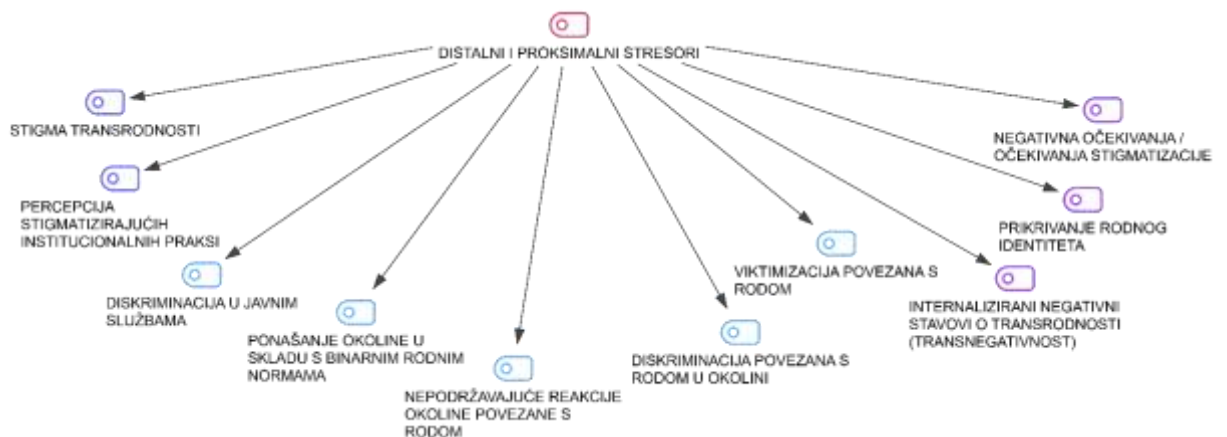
DISTALNI I PROKSIMALNI STRESORI

STIGMA TRANSRODNOSTI

PERCEPCIJA STIGMATIZIRAJUĆIH INSTITUCIONALNIH PRAKSI

DISKRIMINACIJA U JAVNIM SLUŽBAMA

PONAŠANJE OKOLINE U SKLADU S BINARNIM RODNIM NORMAMA

NEPODRŽAVAJUĆE REAKCIJE OKOLINE POVEZANE S RODOM

DISKRIMINACIJA POVEZANA S RODOM U OKOLINI

VIKTIMIZACIJA POVEZANA S RODOM

INTERNALIZIRANI NEGATIVNI STAVOVI O TRANSRODNOSTI (TRANSNEGATIVNOST)

PRIKRIVANJE RODNOG IDENTITETA

NEGATIVNA OČEKIVANJA / OČEKIVANJA STIGMATIZACIJE